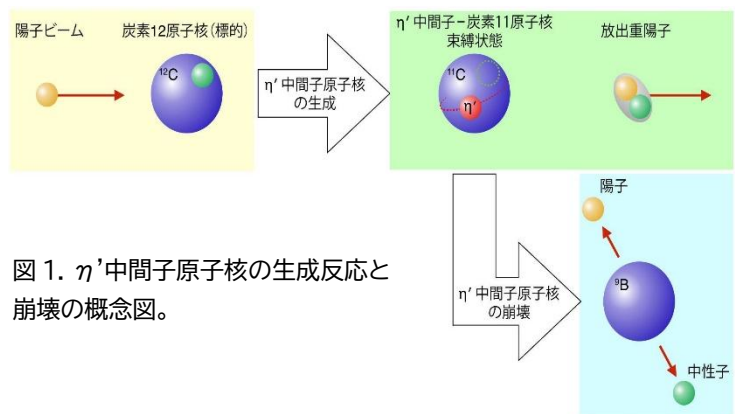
陽子ビーム

炭素12原子核(標的)

$^{12}$C

η' 中間子原子核の生成

η' 中間子－炭素11原子核束縛状態

$^{11}$C

η'

放出重陽子

図 1. $\eta$'中間子原子核の生成反応と崩壊の概念図。

η' 中間子原子核の崩壊

陽子

$^{9}$B

中性子